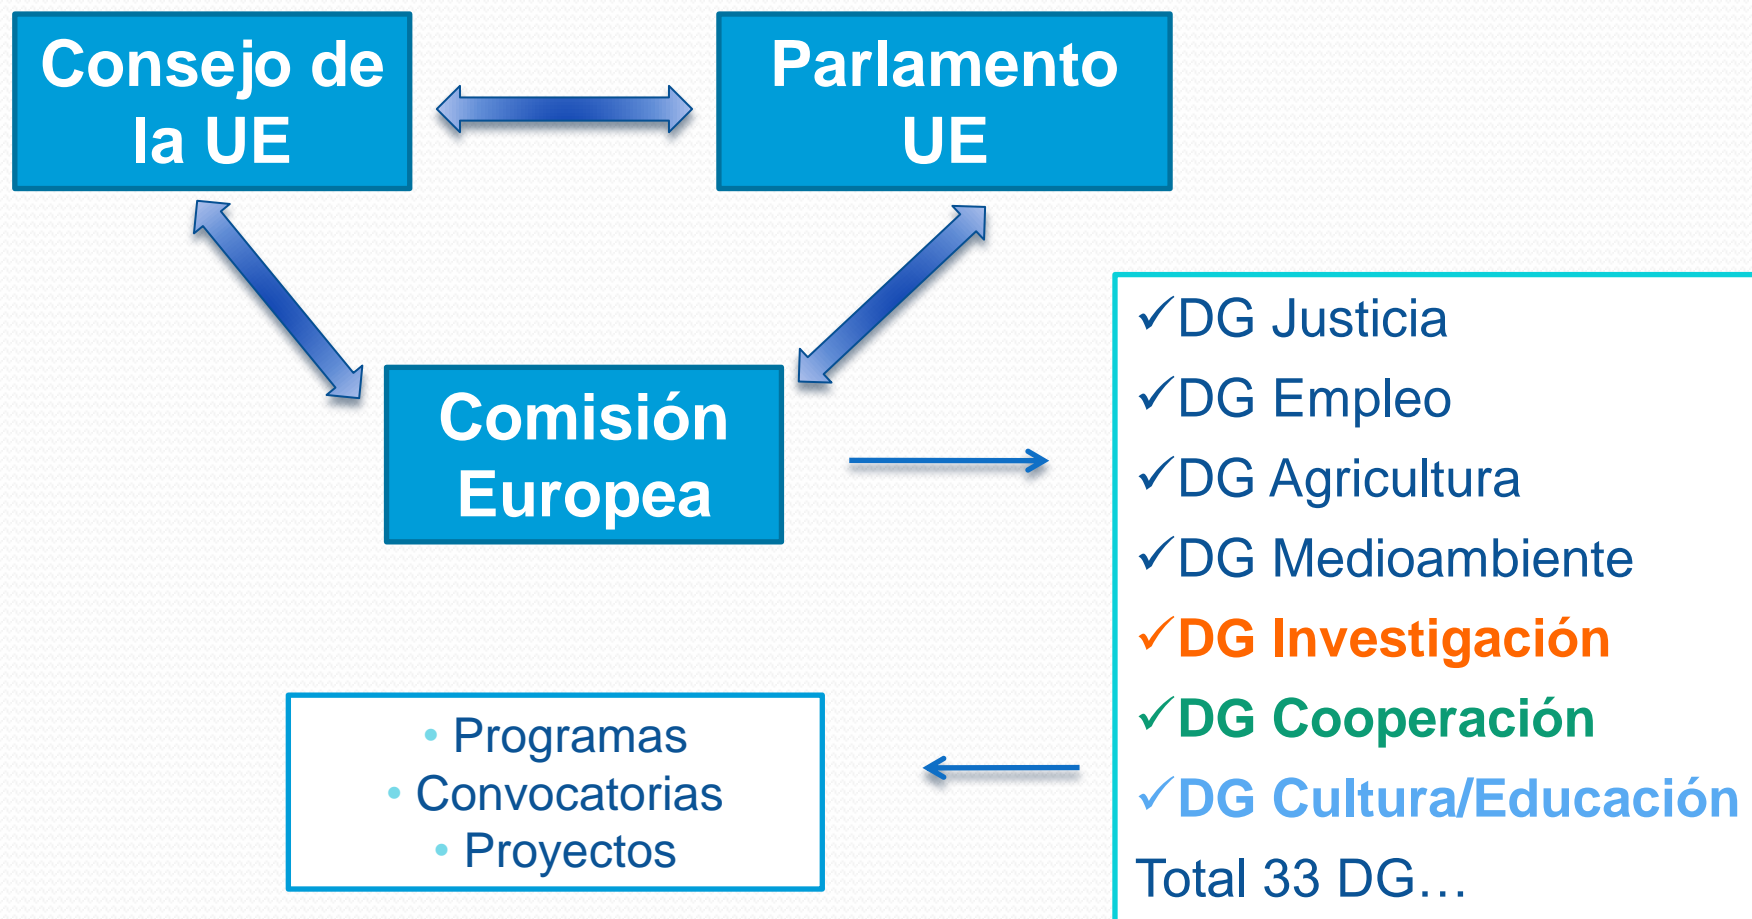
Consejo de la UE

Parlamento UE

Comisión Europea

✓DG Justicia
✓DG Empleo
✓DG Agricultura
✓DG Medioambiente
✓DG Investigación
✓DG Cooperación
✓DG Cultura/Educación
Total 33 DG…

• Programas
• Convocatorias
• Proyectos